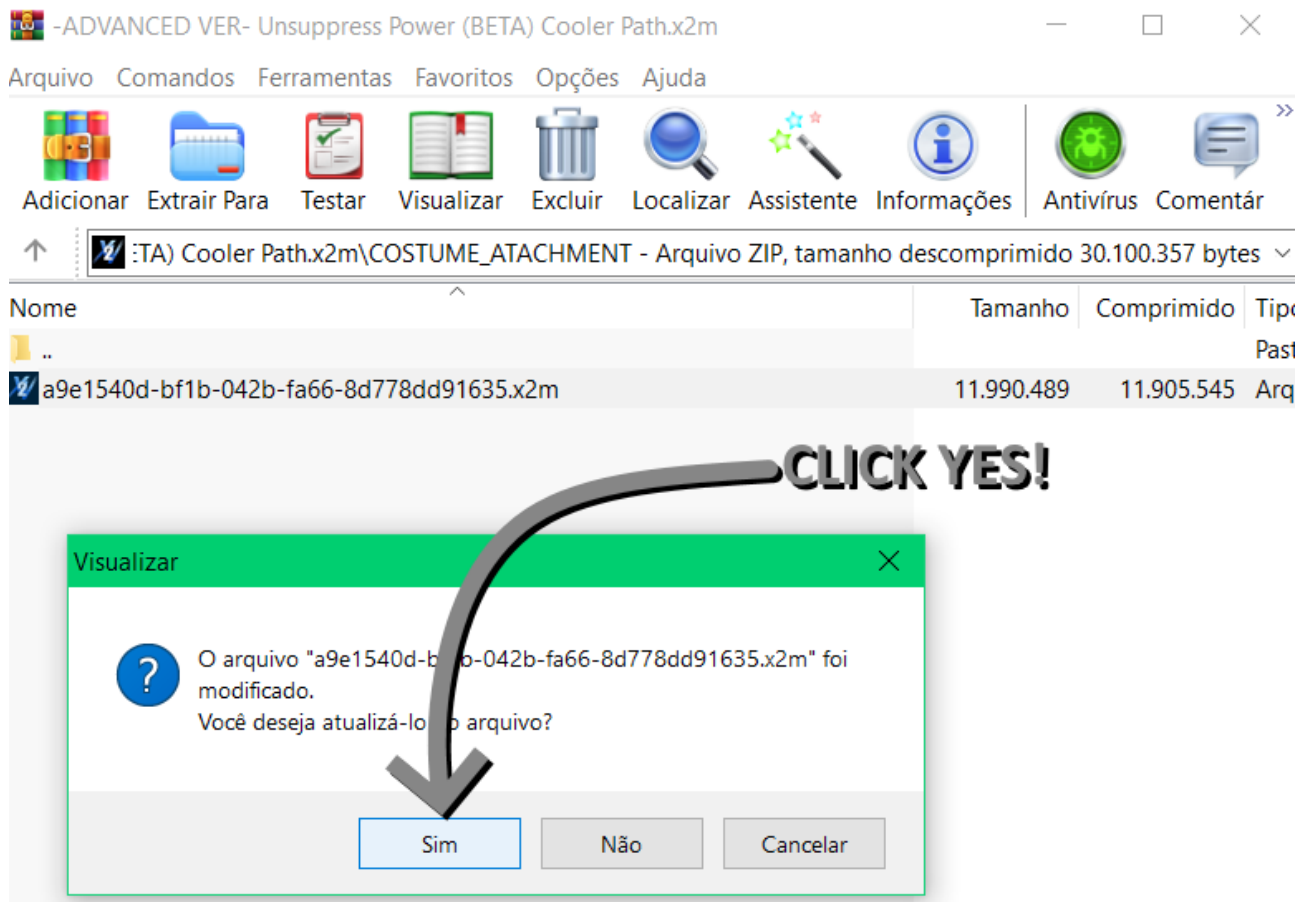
-ADVANCED VER- Unsuppress Power (BETA) Cooler Path.x2m

Arquivo Comandos Ferramentas Favoritos Opções Ajuda

Adicionar Extrair Para Testar Visualizar Excluir Localizar Assistente Informações Antivírus Comentár

:TA) Cooler Path.x2m\COSTUME_ATACHMENT - Arquivo ZIP, tamanho descomprimido 30.100.357 bytes

| Nome | Tamanho | Comprimido | Tipo |
|---|---|---|---|
| .. | | | Past |
| a9e1540d-bf1b-042b-fa66-8d778dd91635.x2m | 11.990.489 | 11.905.545 | Arq |

CLICK YES!

Visualizar

O arquivo "a9e1540d-b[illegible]b-042b-fa66-8d778dd91635.x2m" foi modificado.
Você deseja atualizá-lo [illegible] arquivo?

Sim Não Cancelar